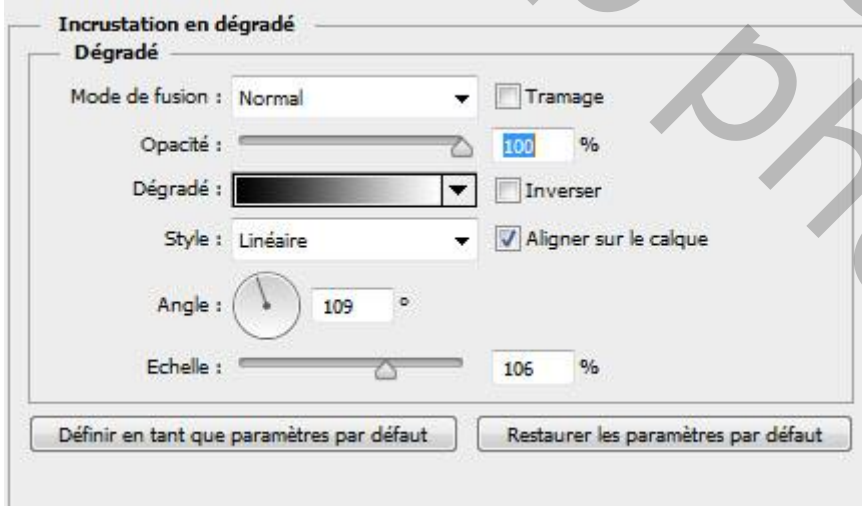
Incrustation en dégradé
Dégradé
Mode de fusion : Normal
Tramage
Opacité : 100 %
Dégradé :
Inverser
Style : Linéaire
Aligner sur le calque
Angle : 109 °
Echelle : 106 %
Définir en tant que paramètres par défaut
Restaurer les paramètres par défaut